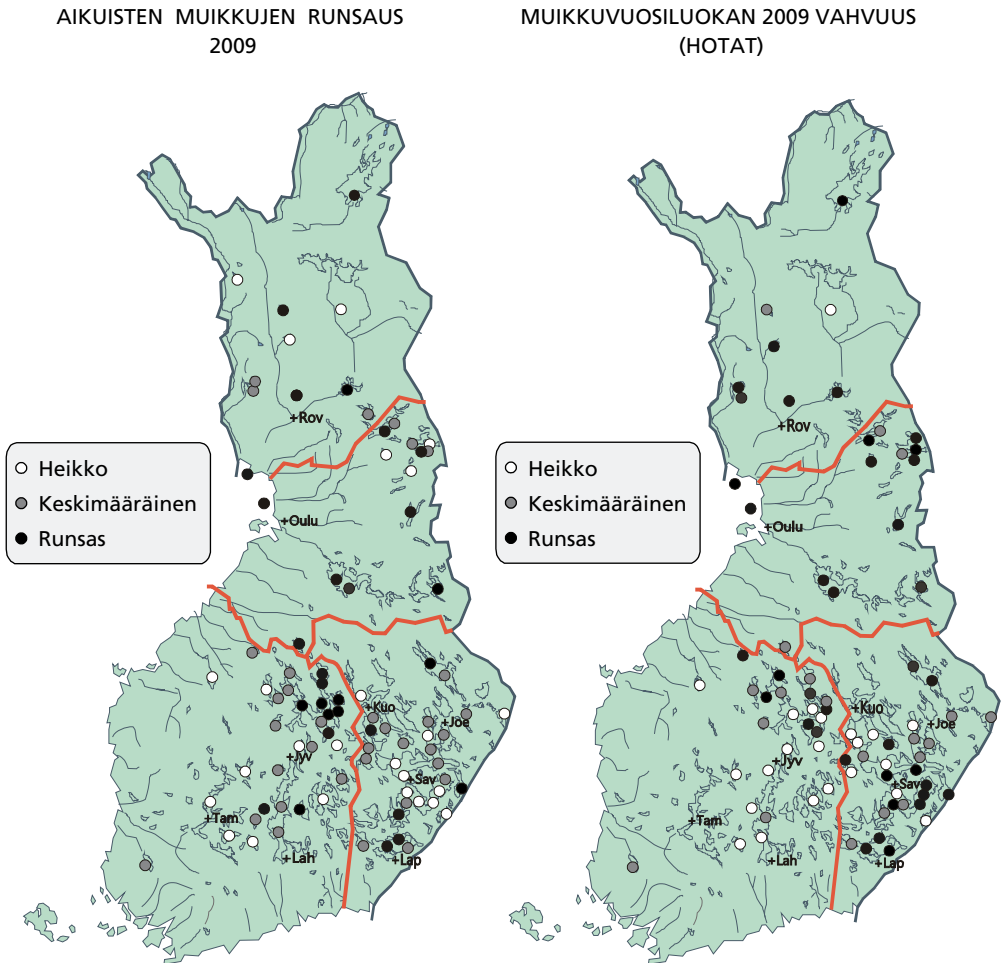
AIKUISTEN MUIKKUJEN RUNSAUS
2009

Heikko
Keskimääräinen
Runsas

+Rov
+Oulu
+Kuo
+Joe
+Jyv
+Sav
+Tam
+Lah
+Lap

MUIKKUVUOSILUOKAN 2009 VAHVUUS
(HOTAT)

Heikko
Keskimääräinen
Runsas

+Rov
+Oulu
+Kuo
+Joe
+Jyv
+Sav
+Tam
+Lah
+Lap